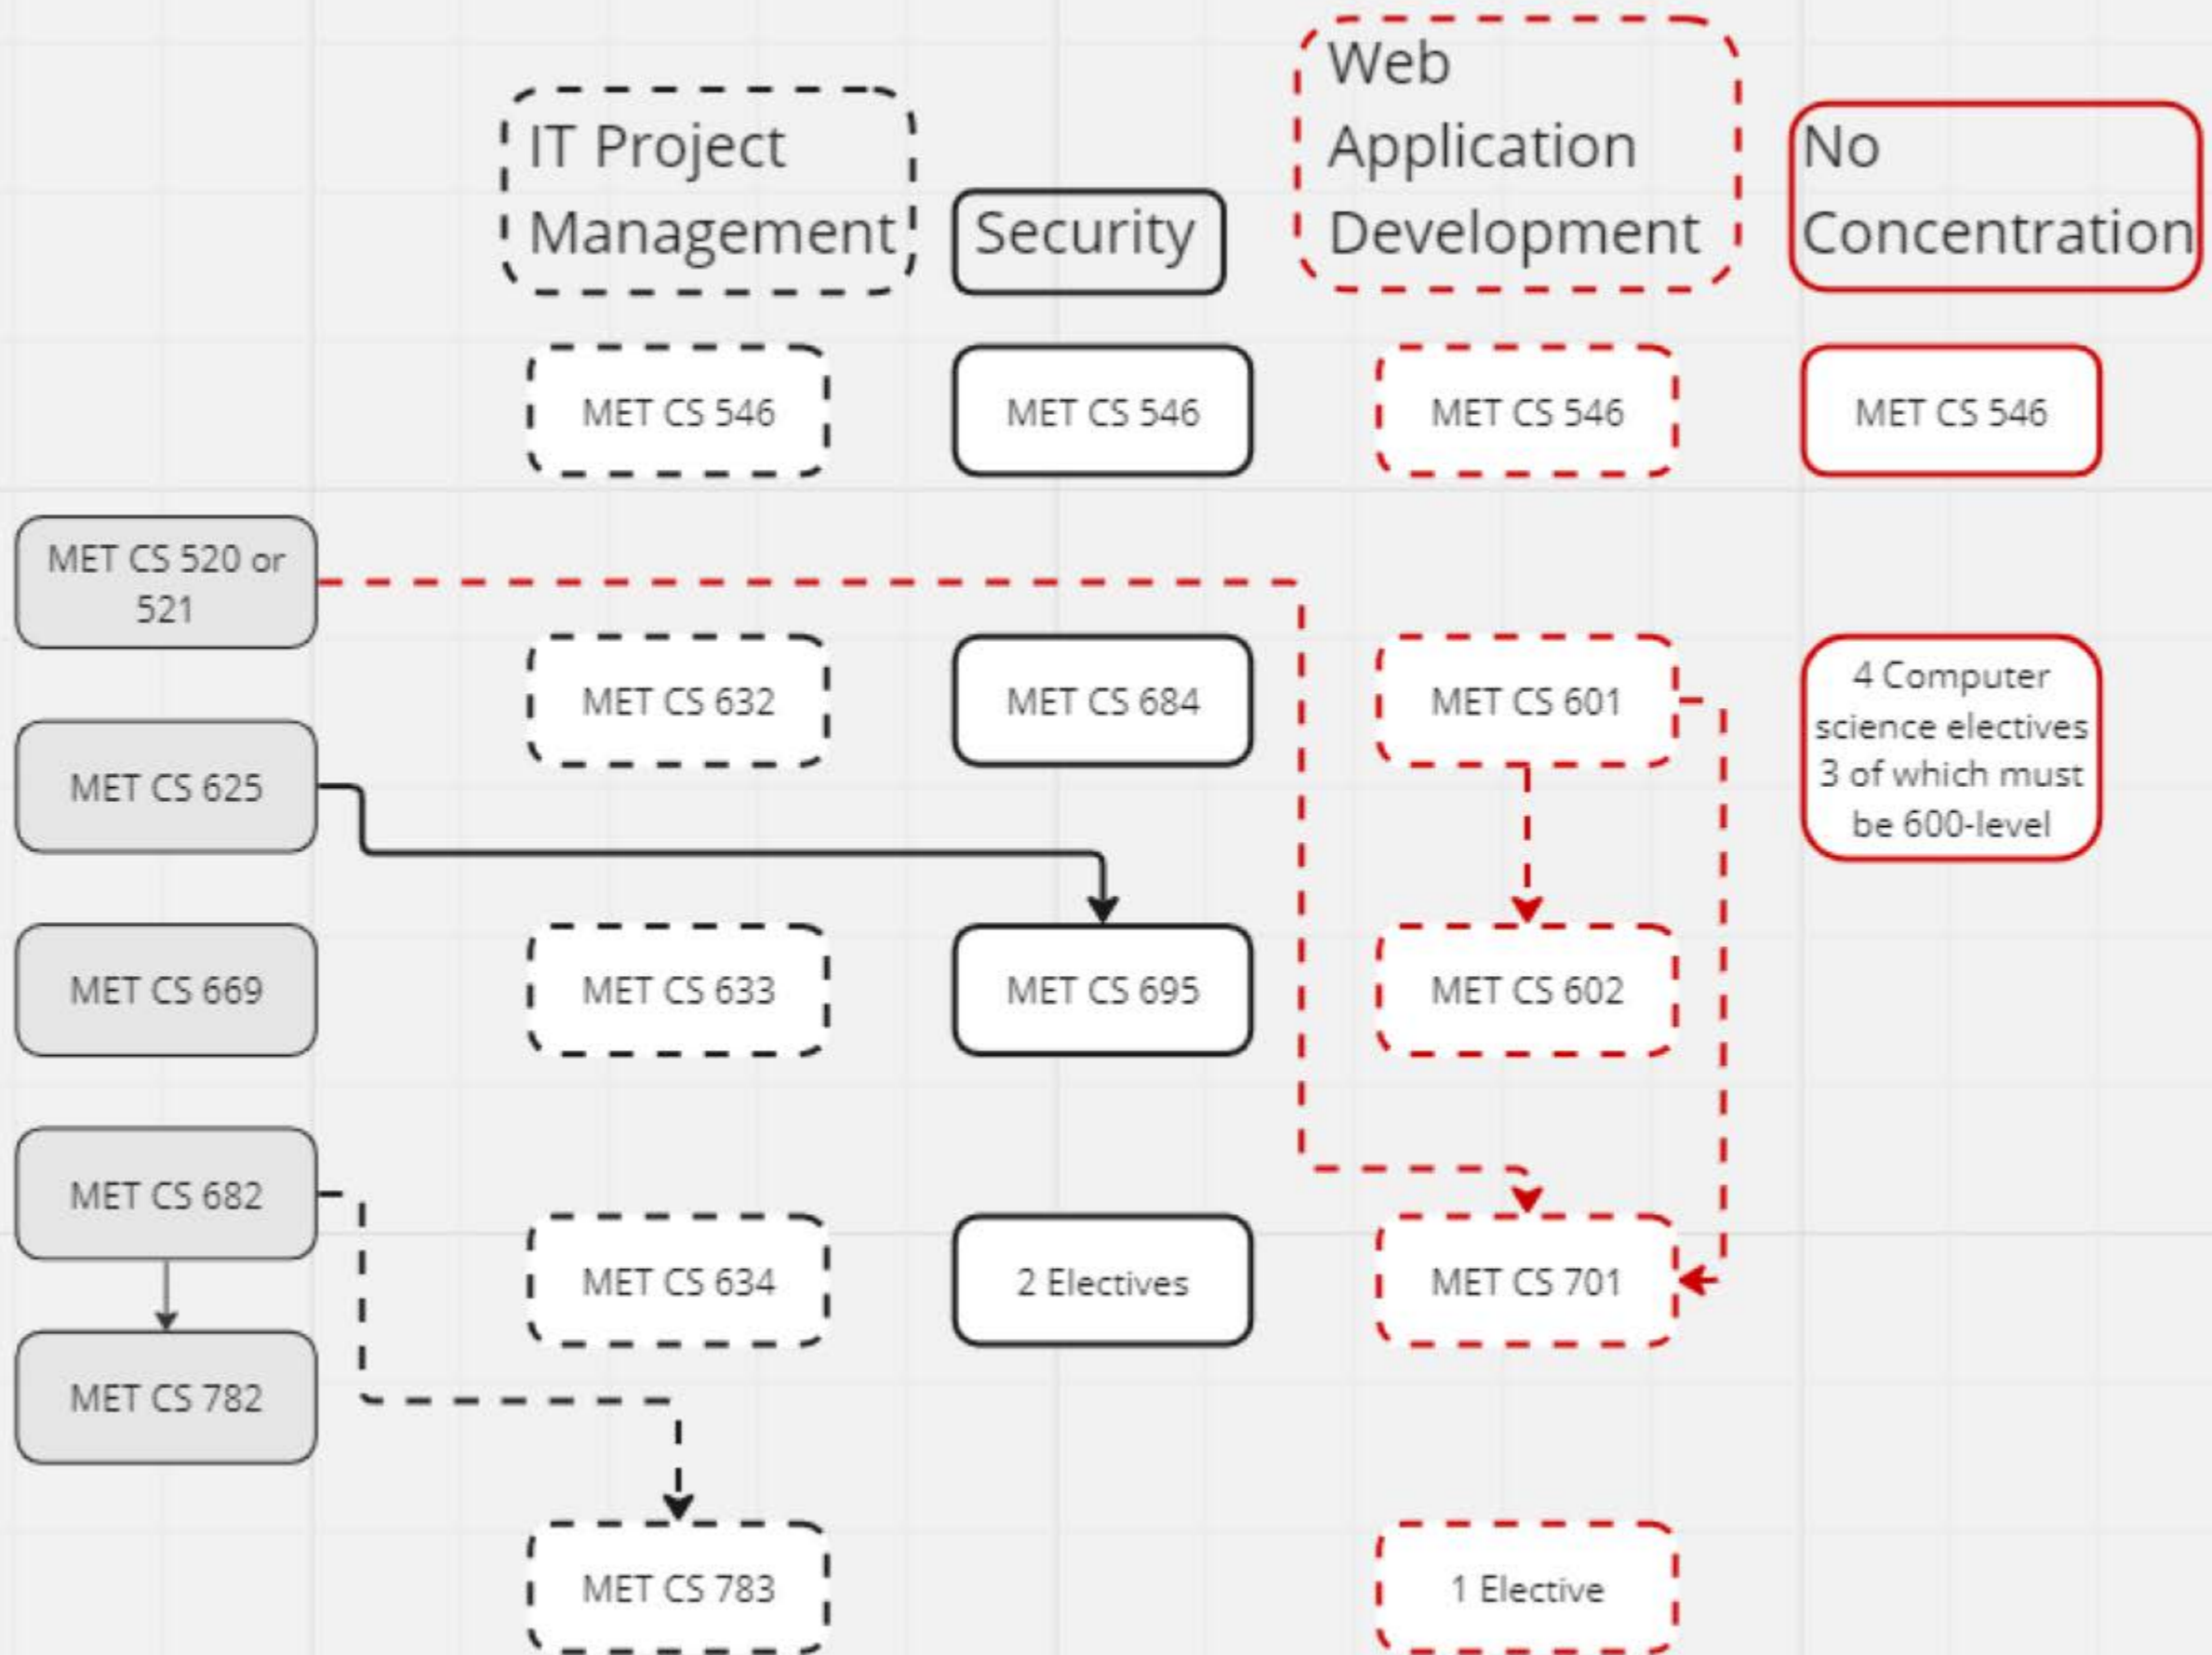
IT Project Management

Security

Web Application Development

No Concentration

MET CS 546

MET CS 546

MET CS 546

MET CS 546

MET CS 520 or 521

MET CS 632

MET CS 684

MET CS 601

4 Computer science electives 3 of which must be 600-level

MET CS 625

MET CS 669

MET CS 633

MET CS 695

MET CS 602

MET CS 682

MET CS 634

2 Electives

MET CS 701

MET CS 782

MET CS 783

1 Elective